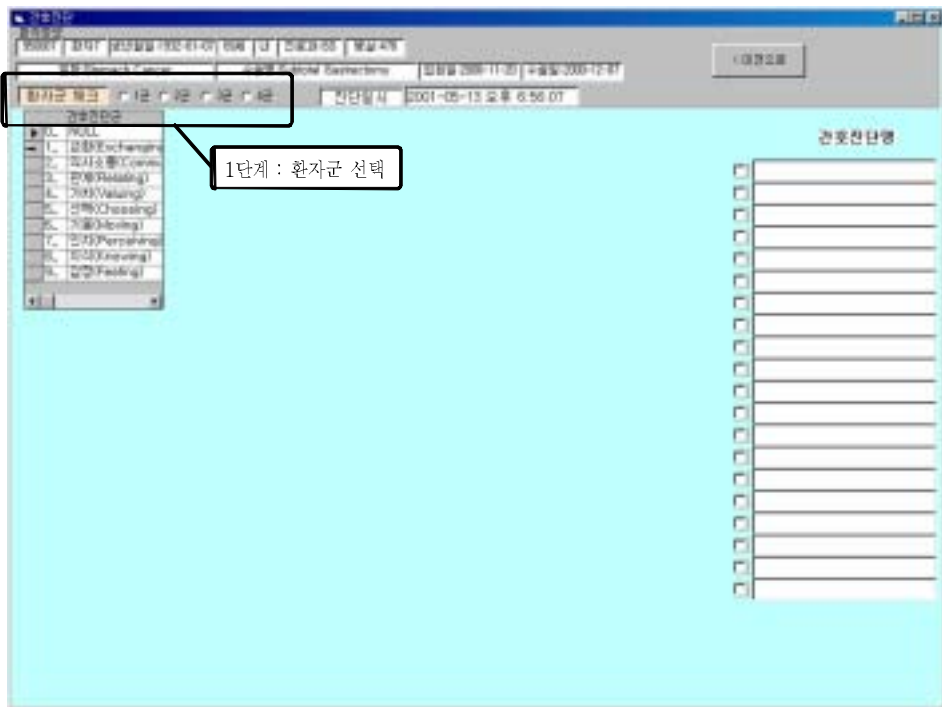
간호진단

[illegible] Stomach Cancer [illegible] Subtotal Gastrectomy 입원일 2000-11-20 수술일 2000-12-07

<대한으로

환자군 체크 1군 2군 3군 4군

진단일시 2001-05-13 오후 6:56:07

간호진단군
0. NULL
1. 교환(Exchanging)
2. 의사소통(Commu
3. 관계(Relating)
4. 가치(Valuing)
5. 선택(Choosing)
6. 기동(Moving)
7. 인지(Perceiving)
8. 지식(Knowing)
9. 감정(Feeling)

1단계 : 환자군 선택

간호진단명